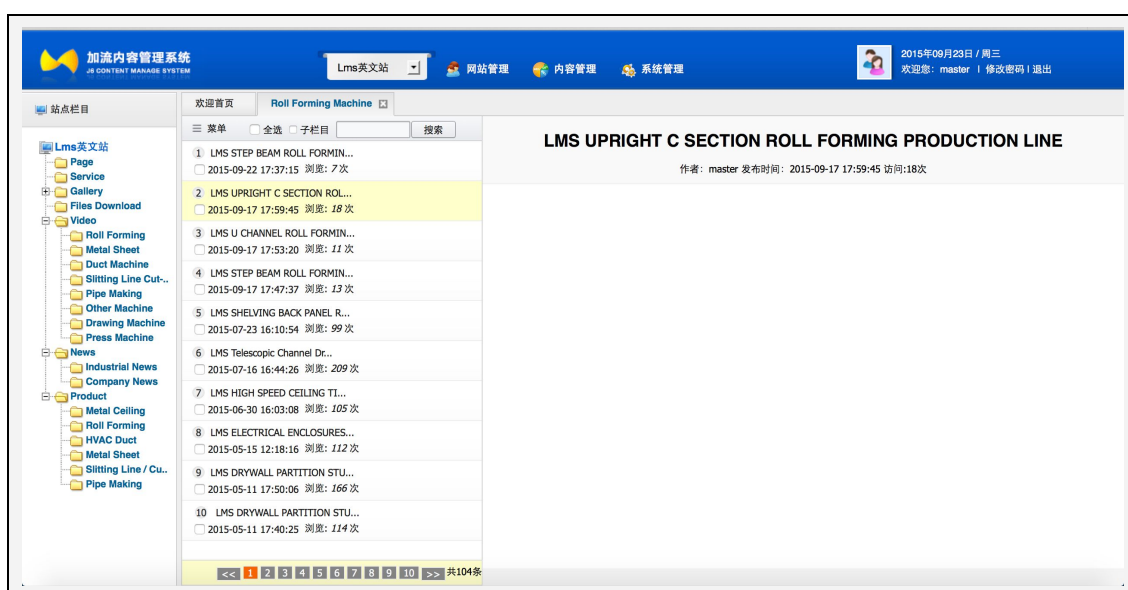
加流内容管理系统
JS CONTENT MANAGE SYSTEM

Lms英文站

网站管理 内容管理 系统管理

2015年09月23日 / 周三
欢迎您：master | 修改密码 | 退出

站点栏目

Lms英文站
Page
Service
Gallery
Files Download
Video
Roll Forming
Metal Sheet
Duct Machine
Slitting Line Cut-..
Pipe Making
Other Machine
Drawing Machine
Press Machine
News
Industrial News
Company News
Product
Metal Ceiling
Roll Forming
HVAC Duct
Metal Sheet
Slitting Line / Cu..
Pipe Making

欢迎首页 | Roll Forming Machine

菜单 全选 子栏目 搜索

1 LMS STEP BEAM ROLL FORMIN...
2015-09-22 17:37:15 浏览: 7次

2 LMS UPRIGHT C SECTION ROL...
2015-09-17 17:59:45 浏览: 18次

3 LMS U CHANNEL ROLL FORMIN...
2015-09-17 17:53:20 浏览: 11次

4 LMS STEP BEAM ROLL FORMIN...
2015-09-17 17:47:37 浏览: 13次

5 LMS SHELVING BACK PANEL R...
2015-07-23 16:10:54 浏览: 99次

6 LMS Telescopic Channel Dr...
2015-07-16 16:44:26 浏览: 209次

7 LMS HIGH SPEED CEILING TI...
2015-06-30 16:03:08 浏览: 105次

8 LMS ELECTRICAL ENCLOSURES...
2015-05-15 12:18:16 浏览: 112次

9 LMS DRYWALL PARTITION STU...
2015-05-11 17:50:06 浏览: 166次

10 LMS DRYWALL PARTITION STU...
2015-05-11 17:40:25 浏览: 114次

<< 1 2 3 4 5 6 7 8 9 10 >> 共104条

LMS UPRIGHT C SECTION ROLL FORMING PRODUCTION LINE

作者：master 发布时间：2015-09-17 17:59:45 访问:18次